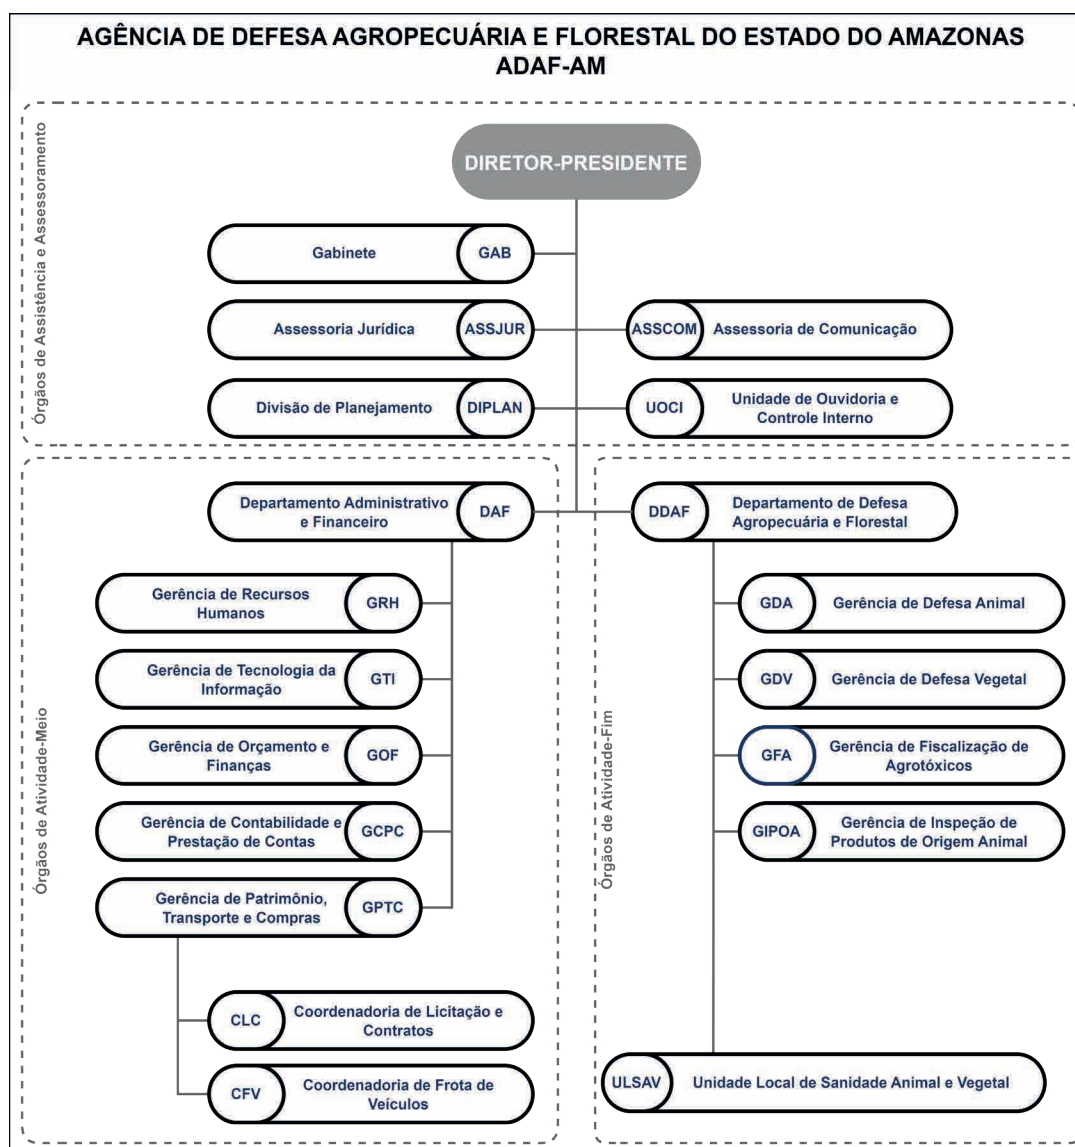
AGÊNCIA DE DEFESA AGROPECUÁRIA E FLORESTAL DO ESTADO DO AMAZONAS
ADAF-AM

Órgãos de Assistência e Assessoramento

DIRETOR-PRESIDENTE

Gabinete GAB

Assessoria Jurídica ASSJUR

ASSCOM Assessoria de Comunicação

Divisão de Planejamento DIPLAN

UOCI Unidade de Ouvidoria e Controle Interno

Órgãos de Atividade-Meio

Departamento Administrativo e Financeiro DAF

Gerência de Recursos Humanos GRH

Gerência de Tecnologia da Informação GTI

Gerência de Orçamento e Finanças GOF

Gerência de Contabilidade e Prestação de Contas GCPC

Gerência de Patrimônio, Transporte e Compras GPTC

CLC Coordenadoria de Licitação e Contratos

CFV Coordenadoria de Frota de Veículos

Órgãos de Atividade-Fim

DDAF Departamento de Defesa Agropecuária e Florestal

GDA Gerência de Defesa Animal

GDV Gerência de Defesa Vegetal

GFA Gerência de Fiscalização de Agrotóxicos

GIPOA Gerência de Inspeção de Produtos de Origem Animal

ULSAV Unidade Local de Sanidade Animal e Vegetal